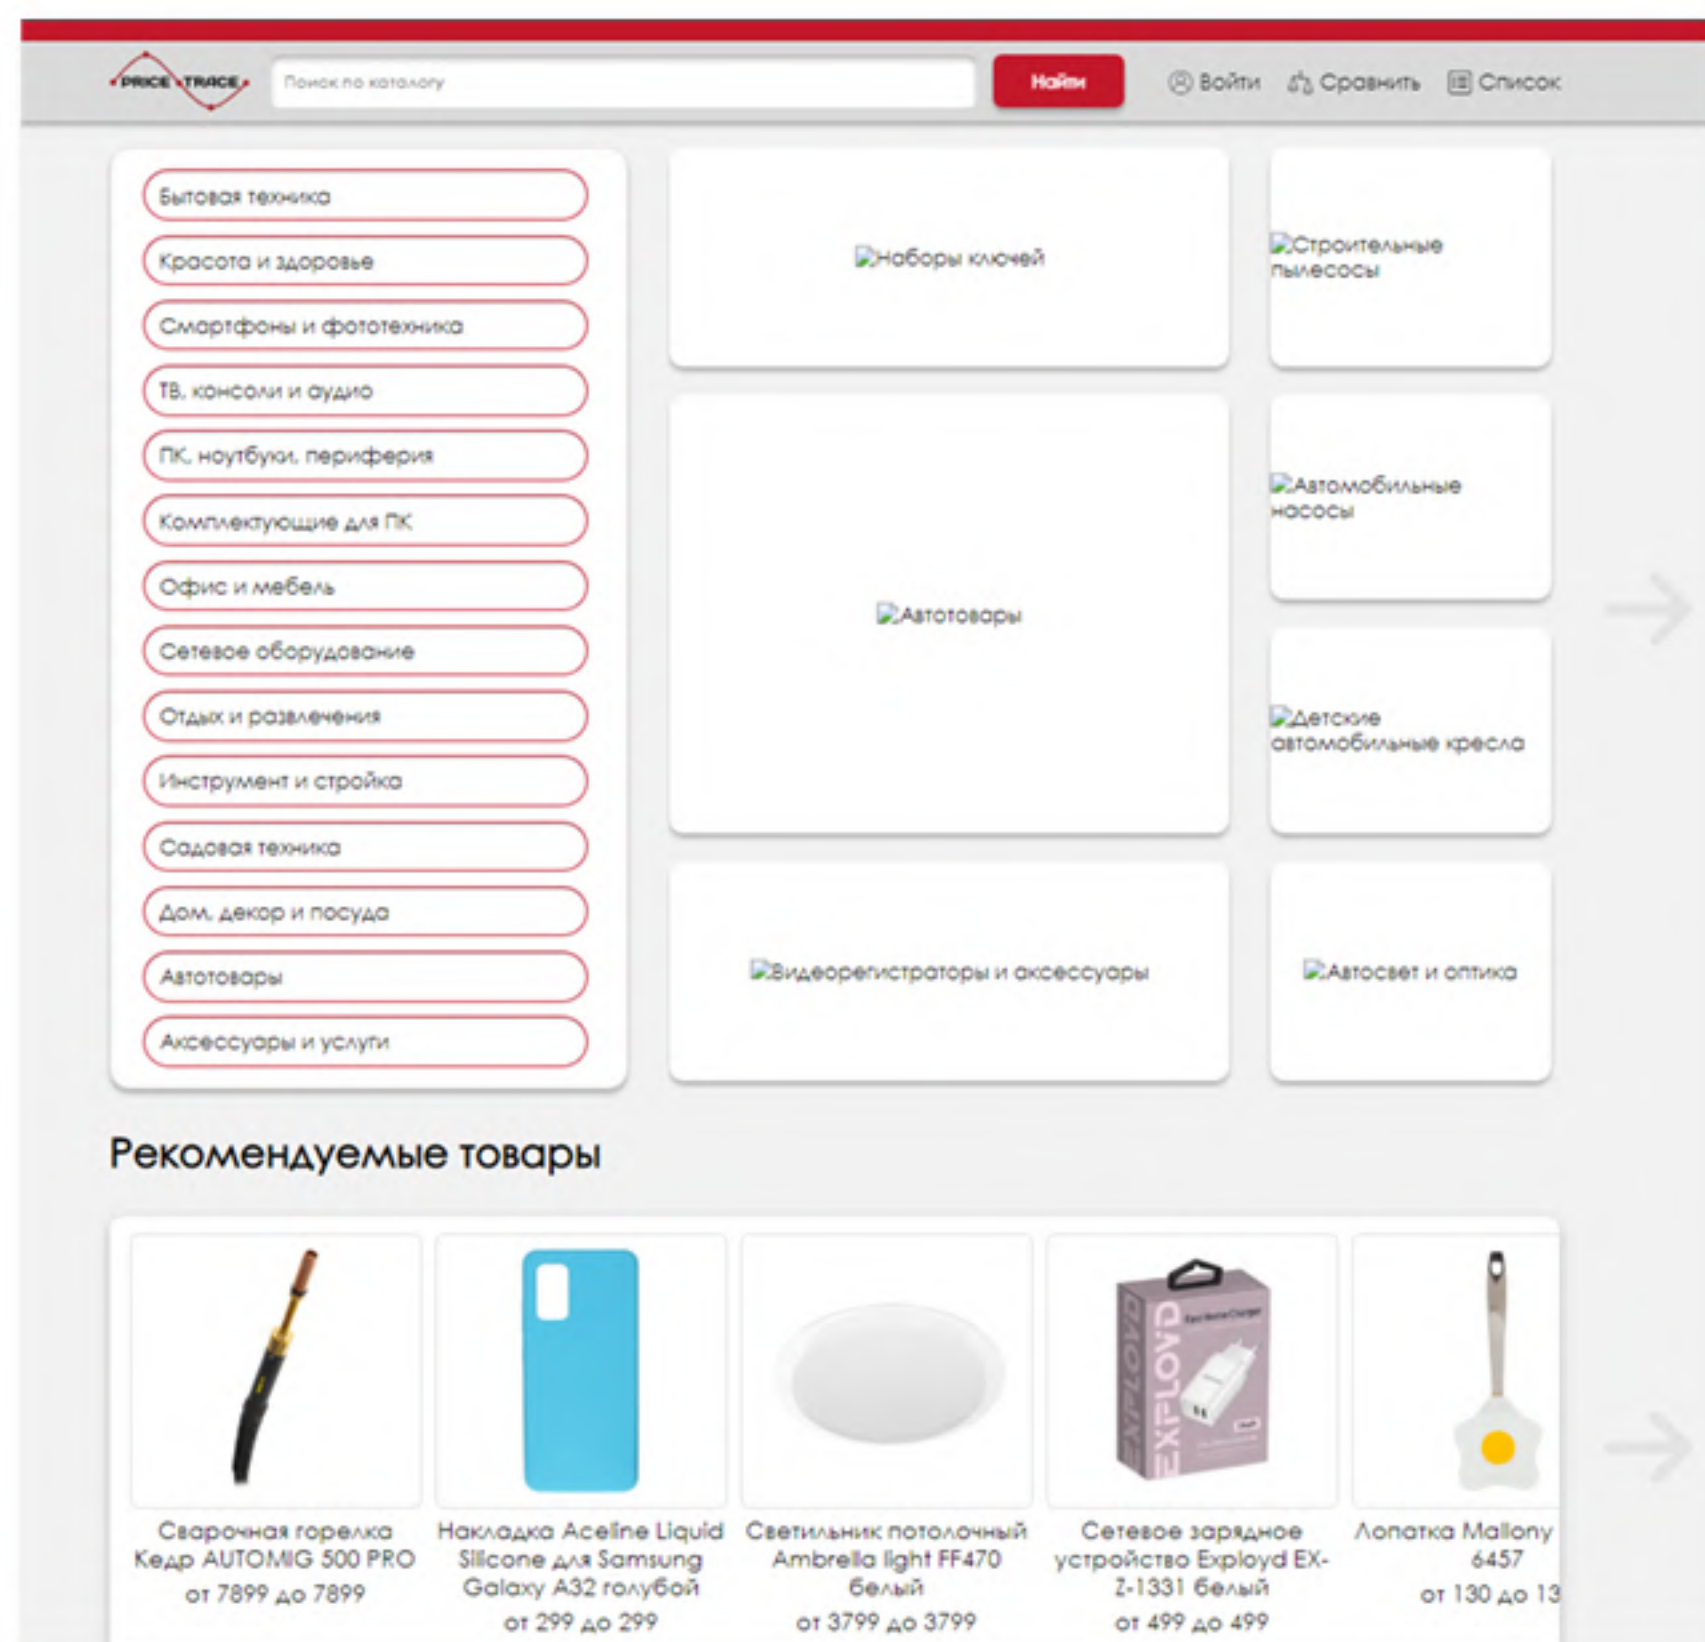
PRICE TRACE

Поиск по каталогу

Найти

Войти

Сравнить

Список

Бытовая техника

Красота и здоровье

Смартфоны и фототехника

ТВ, консоли и аудио

ПК, ноутбуки, периферия

Комплектующие для ПК

Офис и мебель

Сетевое оборудование

Отдых и развлечения

Инструмент и стройка

Садовая техника

Дом, декор и посуда

Автотовары

Аксессуары и услуги

Наборы ключей

Строительные пылесосы

Автотовары

Автомобильные насосы

Детские автомобильные кресла

Видеорегистраторы и аксессуары

Автосвет и оптика

Рекомендуемые товары

Сварочная горелка Кедр AUTOMIG 500 PRO
от 7899 до 7899

Накладка Aceline Liquid Silicone для Samsung Galaxy A32 голубой
от 299 до 299

Светильник потолочный Ambrella light FF470 белый
от 3799 до 3799

Сетевое зарядное устройство Exployd EX-Z-1331 белый
от 499 до 499

Лопатка Mallony 6457
от 130 до 13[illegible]